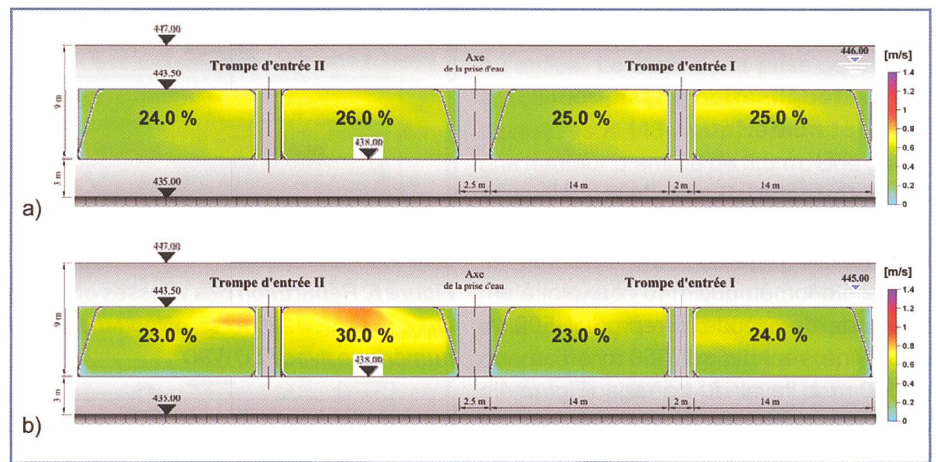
447.00

443.50

Trompe d'entrée II

Axe de la prise d'eau

Trompe d'entrée I

446.00

[m/s]

1.4
1.2
1
0.8
0.6
0.4
0.2
0

9 m

24.0 %

26.0 %

25.0 %

25.0 %

438.00

3 m

435.00

2.5 m

14 m

2 m

14 m

a)

447.00

443.50

Trompe d'entrée II

Axe de la prise d'eau

Trompe d'entrée I

445.00

[m/s]

1.4
1.2
1
0.8
0.6
0.4
0.2
0

9 m

23.0 %

30.0 %

23.0 %

24.0 %

438.00

3 m

435.00

2.5 m

14 m

2 m

14 m

b)